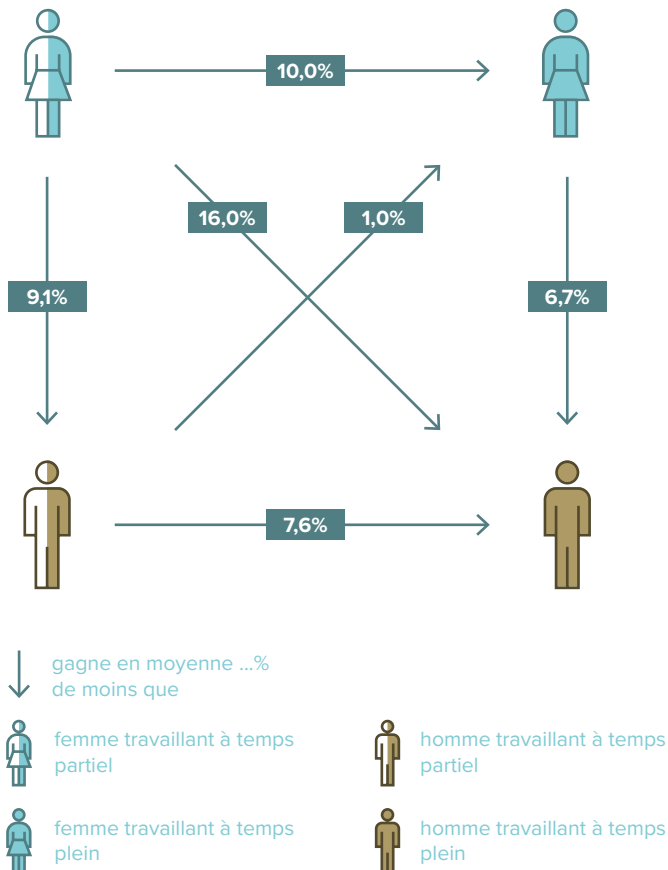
10,0%

16,0%

1,0%

9,1%

6,7%

7,6%

gagne en moyenne ...% de moins que

femme travaillant à temps partiel

homme travaillant à temps partiel

femme travaillant à temps plein

homme travaillant à temps plein